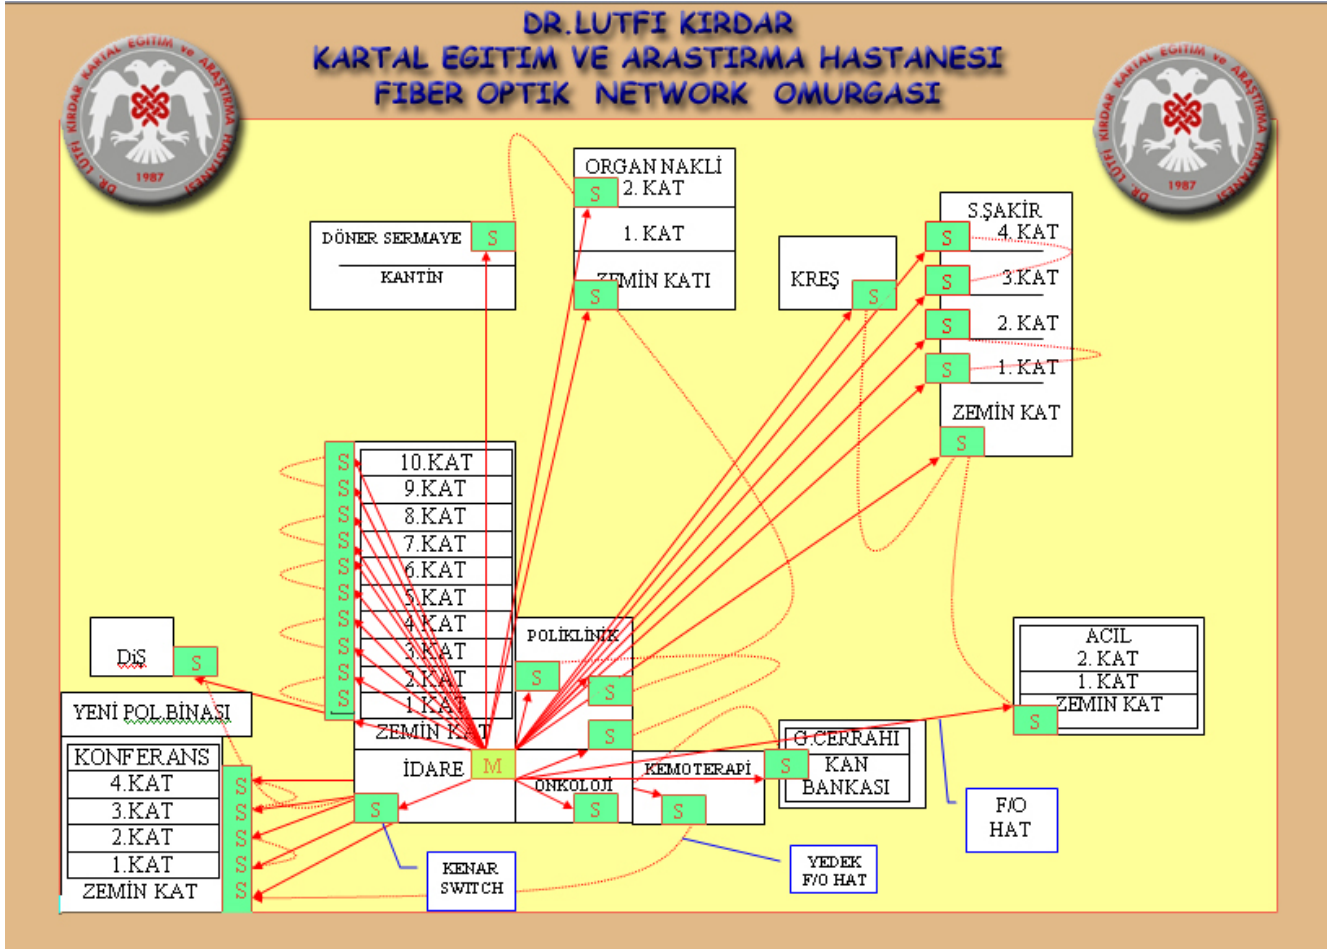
DR.LUTFI KIRDAR
KARTAL EGITIM VE ARASTIRMA HASTANESI
FIBER OPTIK NETWORK OMURGASI

DR. LUTFI KIRDAR KARTAL EGITIM ve ARASTIRMA HASTANESI 1987

DR. LUTFI KIRDAR KARTAL EGITIM ve ARASTIRMA HASTANESI 1987

ORGAN NAKLİ
S 2. KAT
1. KAT
ZEMİN KATI
S

DÖNER SERMAYE S
KANTİN

KREŞ S

S.ŞAKİR
S 4. KAT
S 3.KAT
S 2. KAT
S 1. KAT
ZEMİN KAT
S

S 10.KAT
S 9.KAT
S 8.KAT
S 7.KAT
S 6.KAT
S 5.KAT
S 4.KAT
S 3.KAT
S 2.KAT
S 1.KAT
ZEMİN KAT

POLİKLİNİK
S
S
S

DiS S

YENİ POL.BINASI

KONFERANS
4.KAT S
3.KAT S
2.KAT S
1.KAT S
ZEMİN KAT S

İDARE M
S
ONKOLOJİ S

KEMOTERAPİ S
S

G.CERRAHI
KAN BANKASI

ACIL
2. KAT
1. KAT
ZEMİN KAT
S

F/O HAT

KENAR SWITCH

YEDEK F/O HAT